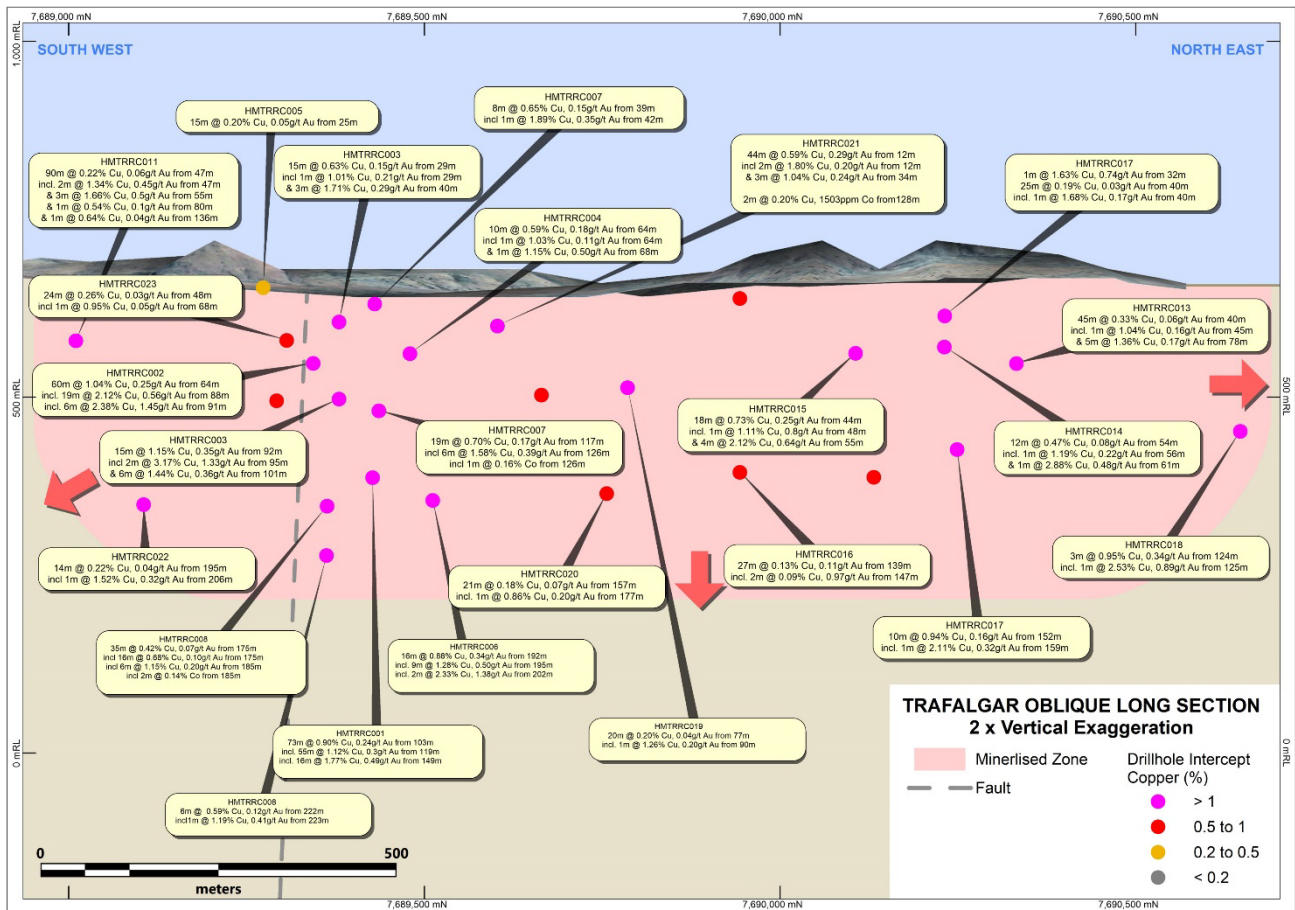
7,689,000 mN
7,689,500 mN
7,690,000 mN
7,690,500 mN

1,000 mRL

SOUTH WEST

NORTH EAST

HMTRRC005
15m @ 0.20% Cu, 0.05g/t Au from 25m

HMTRRC007
8m @ 0.65% Cu, 0.15g/t Au from 39m
incl 1m @ 1.89% Cu, 0.35g/t Au from 42m

HMTRRC021
44m @ 0.59% Cu, 0.29g/t Au from 12m
incl 2m @ 1.80% Cu, 0.20g/t Au from 12m
& 3m @ 1.04% Cu, 0.24g/t Au from 34m

2m @ 0.20% Cu, 1503ppm Co from128m

HMTRRC017
1m @ 1.63% Cu, 0.74g/t Au from 32m
25m @ 0.19% Cu, 0.03g/t Au from 40m
incl. 1m @ 1.68% Cu, 0.17g/t Au from 40m

HMTRRC011
90m @ 0.22% Cu, 0.06g/t Au from 47m
incl. 2m @ 1.34% Cu, 0.45g/t Au from 47m
& 3m @ 1.66% Cu, 0.5g/t Au from 55m
& 1m @ 0.54% Cu, 0.1g/t Au from 80m
& 1m @ 0.64% Cu, 0.04g/t Au from 136m

HMTRRC003
15m @ 0.63% Cu, 0.15g/t Au from 29m
incl 1m @ 1.01% Cu, 0.21g/t Au from 29m
& 3m @ 1.71% Cu, 0.29g/t Au from 40m

HMTRRC004
10m @ 0.59% Cu, 0.18g/t Au from 64m
incl 1m @ 1.03% Cu, 0.11g/t Au from 64m
& 1m @ 1.15% Cu, 0.50g/t Au from 68m

HMTRRC023
24m @ 0.26% Cu, 0.03g/t Au from 48m
incl 1m @ 0.95% Cu, 0.05g/t Au from 68m

HMTRRC013
45m @ 0.33% Cu, 0.06g/t Au from 40m
incl. 1m @ 1.04% Cu, 0.16g/t Au from 45m
& 5m @ 1.36% Cu, 0.17g/t Au from 78m

HMTRRC002
60m @ 1.04% Cu, 0.25g/t Au from 64m
incl. 19m @ 2.12% Cu, 0.56g/t Au from 88m
incl. 6m @ 2.38% Cu, 1.45g/t Au from 91m

500 mRL

500 mRL

HMTRRC015
18m @ 0.73% Cu, 0.25g/t Au from 44m
incl. 1m @ 1.11% Cu, 0.8g/t Au from 48m
& 4m @ 2.12% Cu, 0.64g/t Au from 55m

HMTRRC007
19m @ 0.70% Cu, 0.17g/t Au from 117m
incl 6m @ 1.58% Cu, 0.39g/t Au from 126m
incl 1m @ 0.16% Co from 126m

HMTRRC014
12m @ 0.47% Cu, 0.08g/t Au from 54m
incl. 1m @ 1.19% Cu, 0.22g/t Au from 56m
& 1m @ 2.88% Cu, 0.48g/t Au from 61m

HMTRRC003
15m @ 1.15% Cu, 0.35g/t Au from 92m
incl 2m @ 3.17% Cu, 1.33g/t Au from 95m
& 6m @ 1.44% Cu, 0.36g/t Au from 101m

HMTRRC022
14m @ 0.22% Cu, 0.04g/t Au from 195m
incl 1m @ 1.52% Cu, 0.32g/t Au from 206m

HMTRRC016
27m @ 0.13% Cu, 0.11g/t Au from 139m
incl. 2m @ 0.09% Cu, 0.97g/t Au from 147m

HMTRRC018
3m @ 0.95% Cu, 0.34g/t Au from 124m
incl. 1m @ 2.53% Cu, 0.89g/t Au from 125m

HMTRRC020
21m @ 0.18% Cu, 0.07g/t Au from 157m
incl. 1m @ 0.86% Cu, 0.20g/t Au from 177m

HMTRRC017
10m @ 0.94% Cu, 0.16g/t Au from 152m
incl. 1m @ 2.11% Cu, 0.32g/t Au from 159m

HMTRRC008
35m @ 0.42% Cu, 0.07g/t Au from 175m
incl 16m @ 0.68% Cu, 0.10g/t Au from 175m
incl 6m @ 1.15% Cu, 0.20g/t Au from 185m
incl 2m @ 0.14% Co from 185m

HMTRRC006
16m @ 0.88% Cu, 0.34g/t Au from 192m
incl. 9m @ 1.28% Cu, 0.50g/t Au from 195m
incl. 2m @ 2.33% Cu, 1.38g/t Au from 202m

TRAFALGAR OBLIQUE LONG SECTION
2 x Vertical Exaggeration

HMTRRC001
73m @ 0.90% Cu, 0.24g/t Au from 103m
incl. 55m @ 1.12% Cu, 0.3g/t Au from 119m
incl. 16m @ 1.77% Cu, 0.49g/t Au from 149m

HMTRRC019
20m @ 0.20% Cu, 0.04g/t Au from 77m
incl. 1m @ 1.26% Cu, 0.20g/t Au from 90m

0 mRL

0 mRL

Minerlised Zone

Fault

Drillhole Intercept
Copper (%)

> 1

0.5 to 1

0.2 to 0.5

< 0.2

HMTRRC008
6m @ 0.59% Cu, 0.12g/t Au from 222m
incl1m @ 1.19% Cu, 0.41g/t Au from 223m

0
500
meters

7,689,500 mN
7,690,000 mN
7,690,500 mN